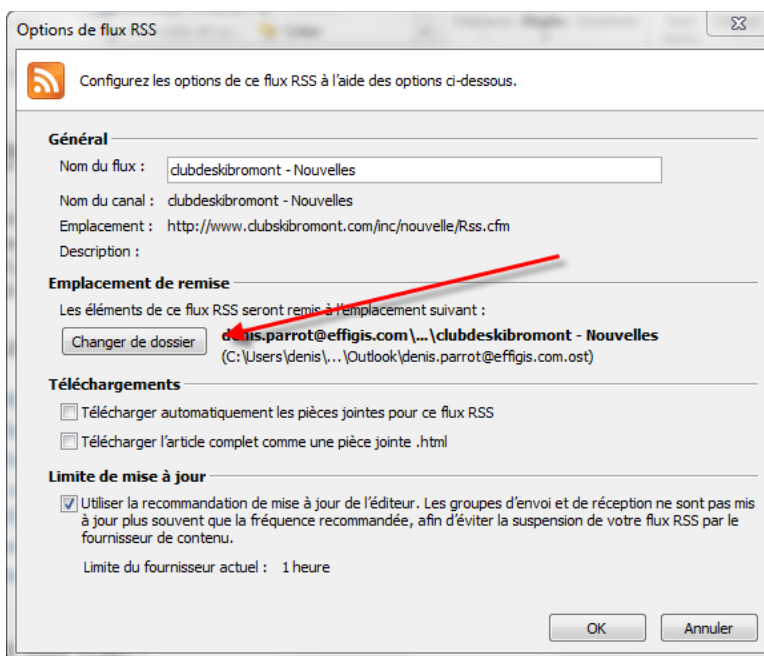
Options de flux RSS

Configurez les options de ce flux RSS à l'aide des options ci-dessous.

Général

Nom du flux : clubdeskibromont - Nouvelles

Nom du canal : clubdeskibromont - Nouvelles

Emplacement : http://www.clubskibromont.com/inc/nouvelle/Rss.cfm

Description :

Emplacement de remise

Les éléments de ce flux RSS seront remis à l'emplacement suivant :

Changer de dossier

denis.parrot@effigis.com\...\clubdeskibromont - Nouvelles
(C:\Users\denis\...\Outlook\denis.parrot@effigis.com.ost)

Téléchargements

Télécharger automatiquement les pièces jointes pour ce flux RSS

Télécharger l'article complet comme une pièce jointe .html

Limite de mise à jour

Utiliser la recommandation de mise à jour de l'éditeur. Les groupes d'envoi et de réception ne sont pas mis à jour plus souvent que la fréquence recommandée, afin d'éviter la suspension de votre flux RSS par le fournisseur de contenu.

Limite du fournisseur actuel : 1 heure

OK

Annuler